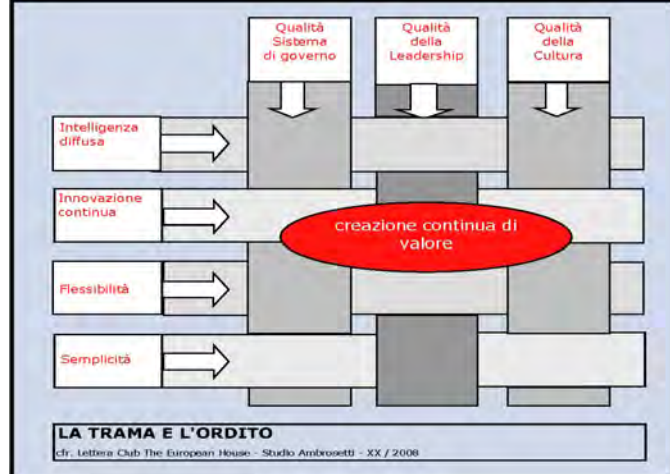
Qualità Sistema di governo

Qualità della Leadership

Qualità della Cultura

Intelligenza diffusa

Innovazione continua

creazione continua di valore

Flessibilità

Semplicità

LA TRAMA E L'ORDITO

cfr. Lettera Club The European House - Studio Ambrosetti - XX / 2008